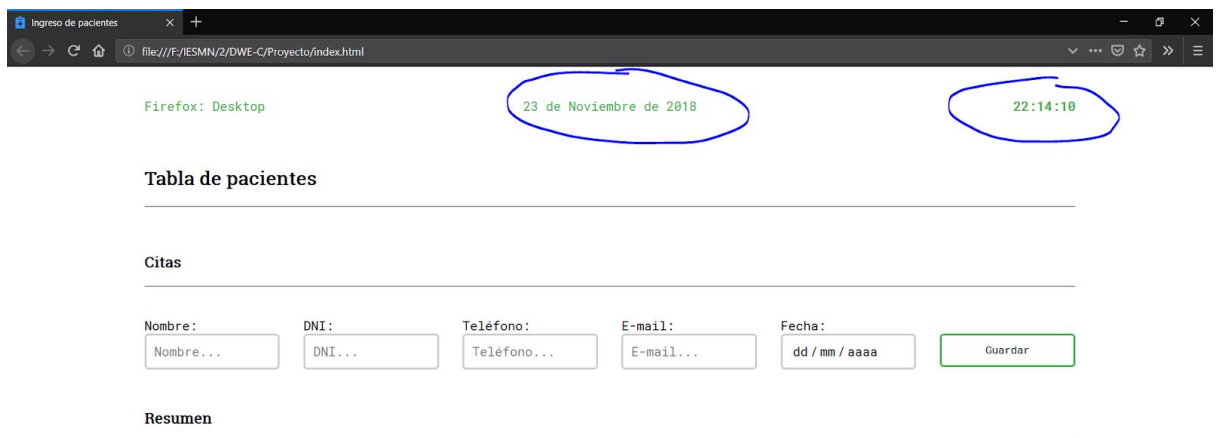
Ingreso de pacientes

file:///F:/IESMN/2/DWE-C/Proyecto/index.html

Firefox: Desktop

23 de Noviembre de 2018

22:14:10

Tabla de pacientes

Citas

Nombre:
Nombre...

DNI:
DNI...

Teléfono:
Teléfono...

E-mail:
E-mail...

Fecha:
dd / mm / aaaa

Guardar

Resumen